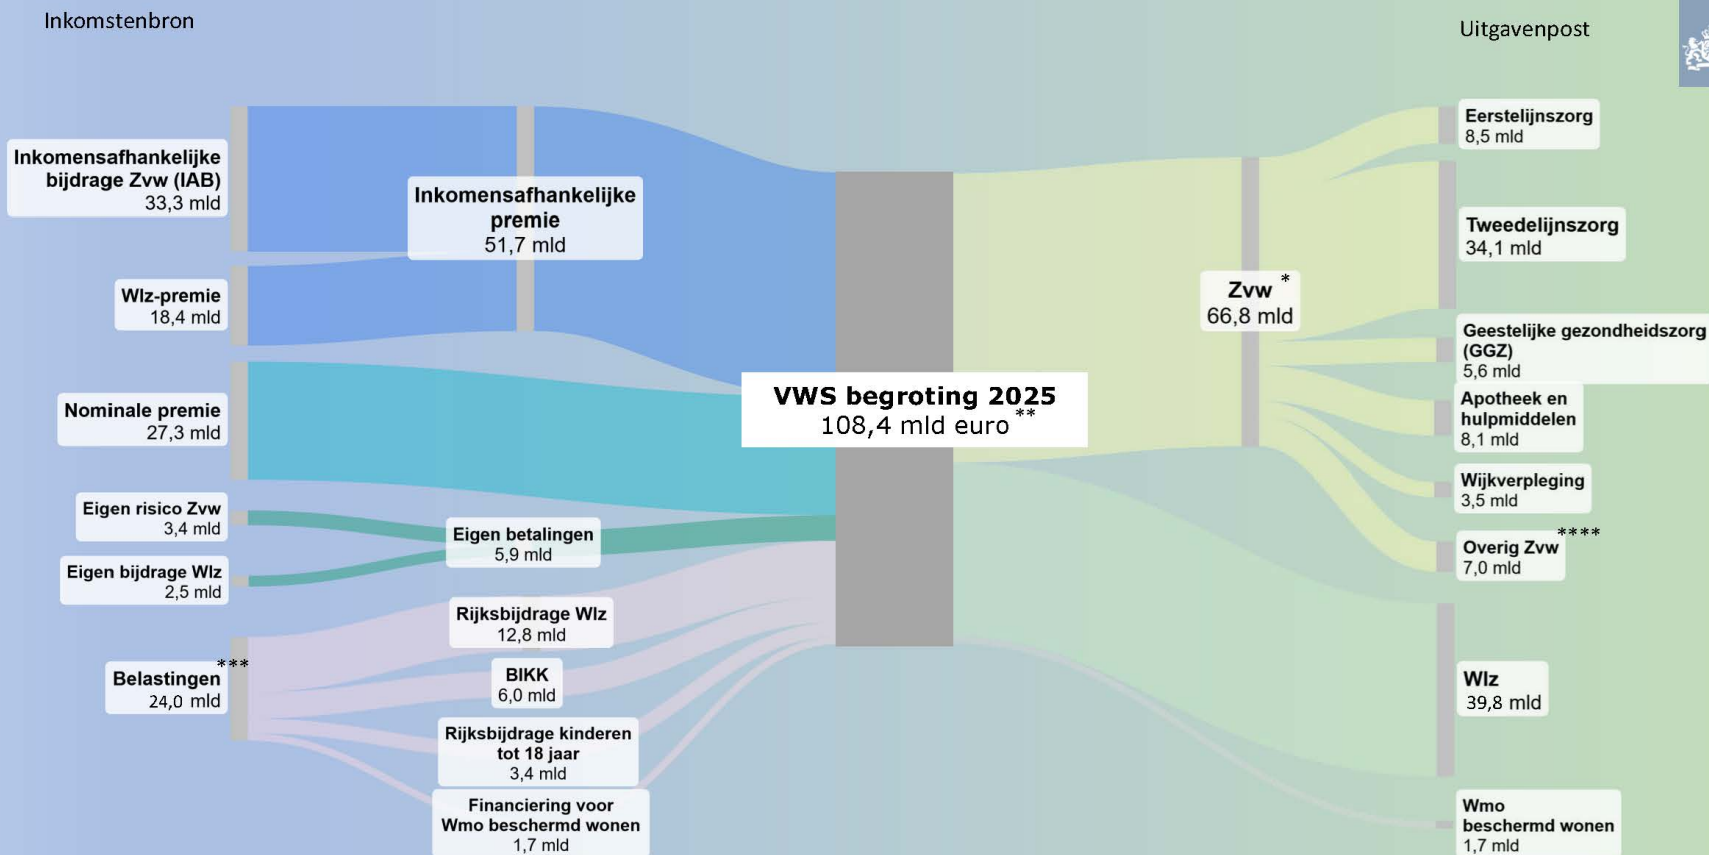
Inkomstenbron

Uitgavenpost

Inkomensafhankelijke bijdrage Zvw (IAB)
33,3 mld

Inkomensafhankelijke premie
51,7 mld

Wlz-premie
18,4 mld

Nominale premie
27,3 mld

Eigen risico Zvw
3,4 mld

Eigen betalingen
5,9 mld

Eigen bijdrage Wlz
2,5 mld

Rijksbijdrage Wlz
12,8 mld

BIKK
6,0 mld

Belastingen ***
24,0 mld

Rijksbijdrage kinderen tot 18 jaar
3,4 mld

Financiering voor Wmo beschermd wonen
1,7 mld

VWS begroting 2025
108,4 mld euro **

Zvw *
66,8 mld

Eerstelijnszorg
8,5 mld

Tweedelijnszorg
34,1 mld

Geestelijke gezondheidszorg (GGZ)
5,6 mld

Apotheek en hulpmiddelen
8,1 mld

Wijkverpleging
3,5 mld

Overig Zvw ****
7,0 mld

Wlz
39,8 mld

Wmo beschermd wonen
1,7 mld